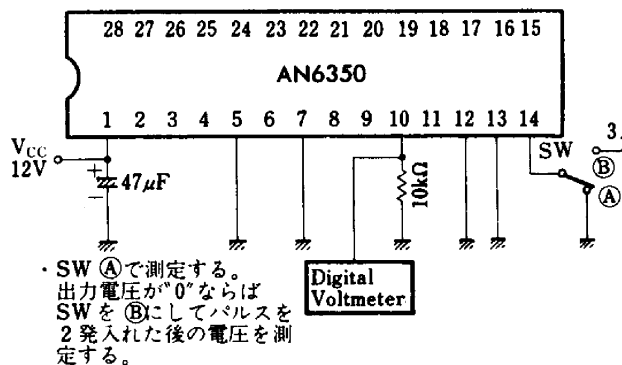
28 27 26 25 24 23 22 21 20 19 18 17 16 15

AN6350

1 2 3 4 5 6 7 8 9 10 11 12 13 14

$V_{CC}$
12V

+
47$\mu$F

10k$\Omega$

SW
Ⓑ
Ⓐ

3.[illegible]

・SW Ⓐで測定する。
出力電圧が"0"ならば
SWを Ⓑにしてパルスを
2発入れた後の電圧を測
定する。

Digital
Voltmeter